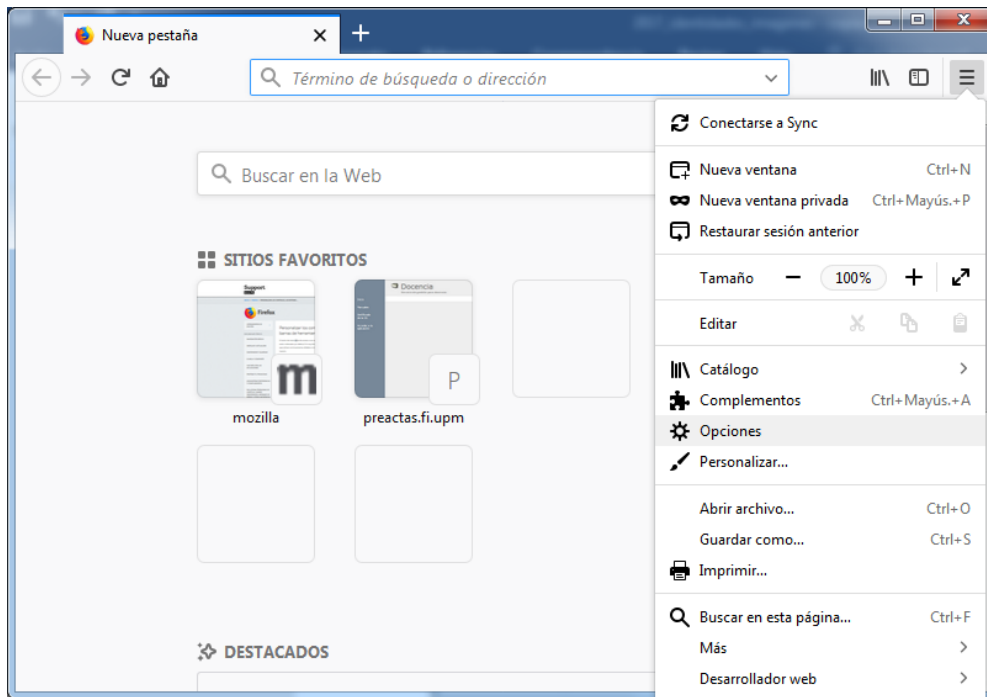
Nueva pestaña

Término de búsqueda o dirección

Buscar en la Web

SITIOS FAVORITOS

m
mozilla

Docencia
P
preactas.fi.upm

DESTACADOS

Conectarse a Sync

Nueva ventana Ctrl+N
Nueva ventana privada Ctrl+Mayús.+P
Restaurar sesión anterior

Tamaño − 100% +

Editar

Catálogo
Complementos Ctrl+Mayús.+A
Opciones
Personalizar...

Abrir archivo... Ctrl+O
Guardar como... Ctrl+S
Imprimir...

Buscar en esta página... Ctrl+F
Más
Desarrollador web